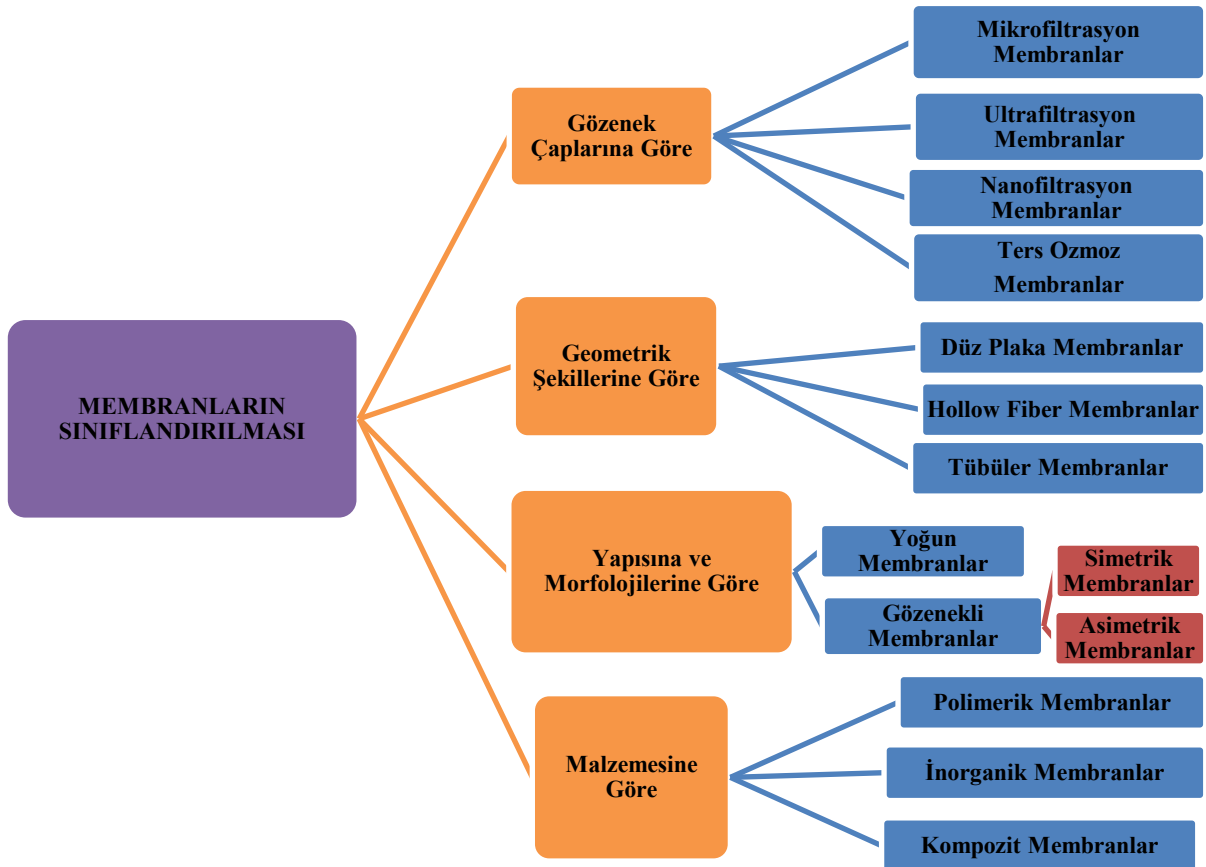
MEMBRANLARIN SINIFLANDIRILMASI

Gözenek Çaplarına Göre

Mikrofiltrasyon Membranlar

Ultrafiltrasyon Membranlar

Nanofiltrasyon Membranlar

Ters Ozmoz Membranlar

Geometrik Şekillerine Göre

Düz Plaka Membranlar

Hollow Fiber Membranlar

Tübüler Membranlar

Yapısına ve Morfolojilerine Göre

Yoğun Membranlar

Gözenekli Membranlar

Simetrik Membranlar

Asimetrik Membranlar

Malzemesine Göre

Polimerik Membranlar

İnorganik Membranlar

Kompozit Membranlar